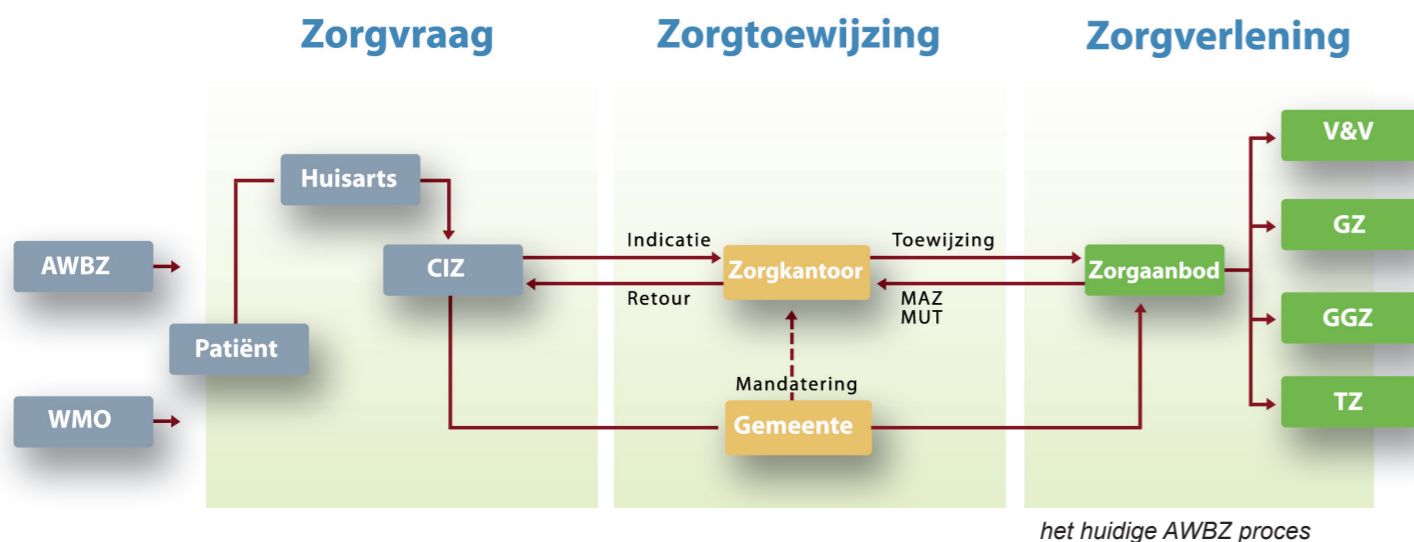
Zorgvraag

Zorgtoewijzing

Zorgverlening

AWBZ

WMO

Huisarts

Patiënt

CIZ

Indicatie

Retour

Zorgkantoor

Mandatering

Gemeente

Toewijzing

MAZ
MUT

Zorgaanbod

V&V

GZ

GGZ

TZ

het huidige AWBZ proces